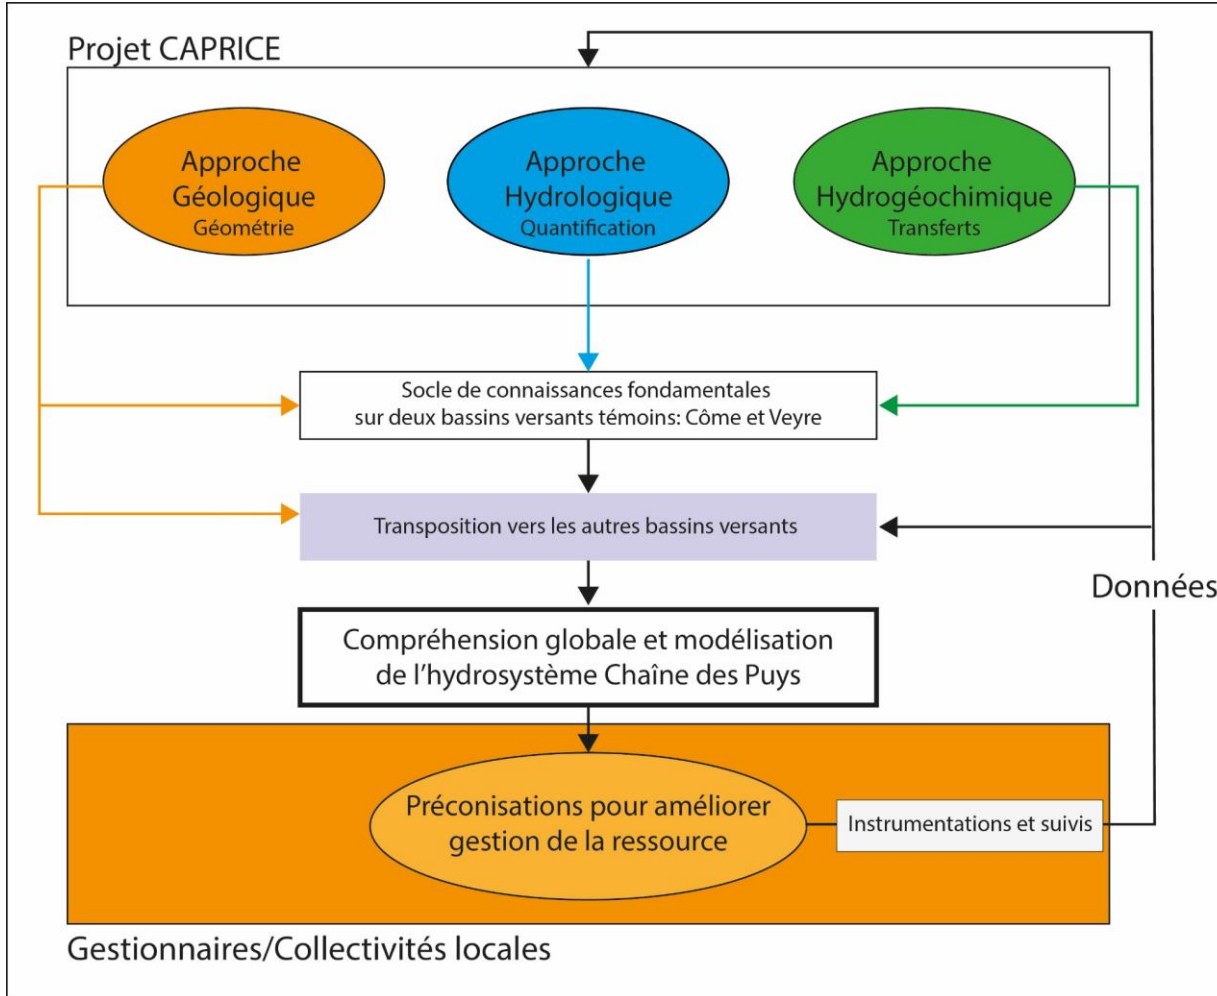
Projet CAPRICE

Approche Géologique
Géométrie

Approche Hydrologique
Quantification

Approche Hydrogéochimique
Transferts

Socle de connaissances fondamentales sur deux bassins versants témoins: Côme et Veyre

Transposition vers les autres bassins versants

Données

Compréhension globale et modélisation de l'hydrosystème Chaîne des Puys

Préconisations pour améliorer gestion de la ressource

Instrumentations et suivis

Gestionnaires/Collectivités locales